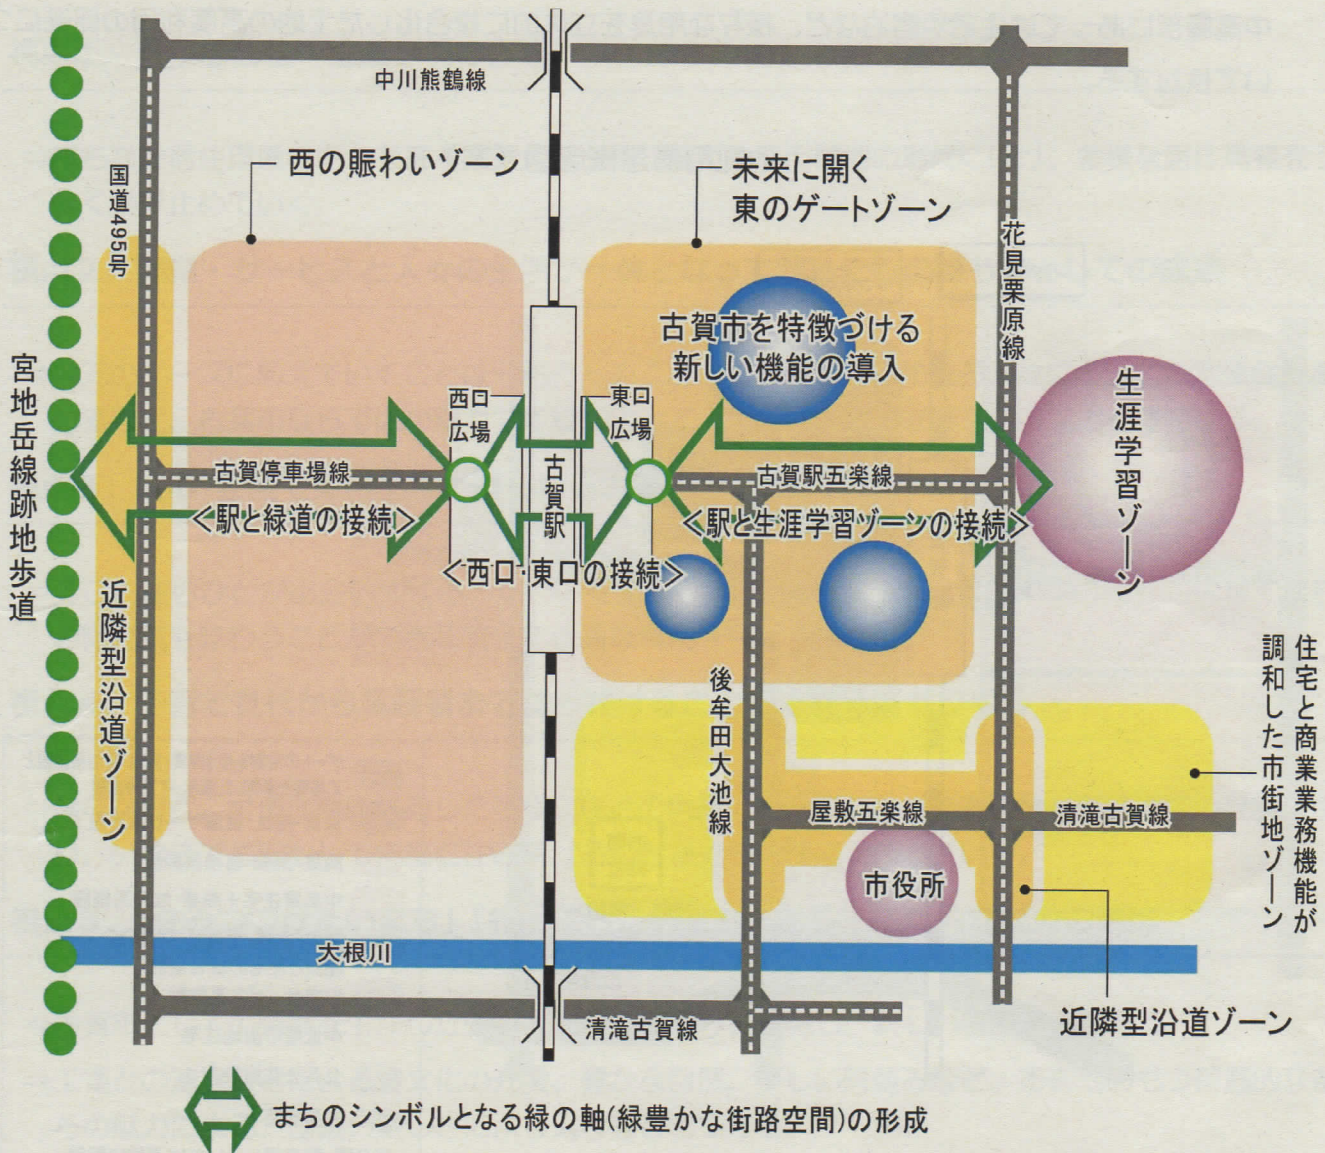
中川熊鶴線

国道495号

西の賑わいゾーン

未来に開く
東のゲートゾーン

花見栗原線

古賀市を特徴づける
新しい機能の導入

宮地岳線跡地歩道

西口
広場

東口
広場

生涯学習ゾーン

古賀停車場線

古賀駅

古賀駅五楽線

<駅と緑道の接続>

<駅と生涯学習ゾーンの接続>

<西口·東口の接続>

近隣型沿道ゾーン

後牟田大池線

住宅と商業業務機能が調和した市街地ゾーン

屋敷五楽線

清滝古賀線

市役所

大根川

清滝古賀線

近隣型沿道ゾーン

まちのシンボルとなる緑の軸(緑豊かな街路空間)の形成